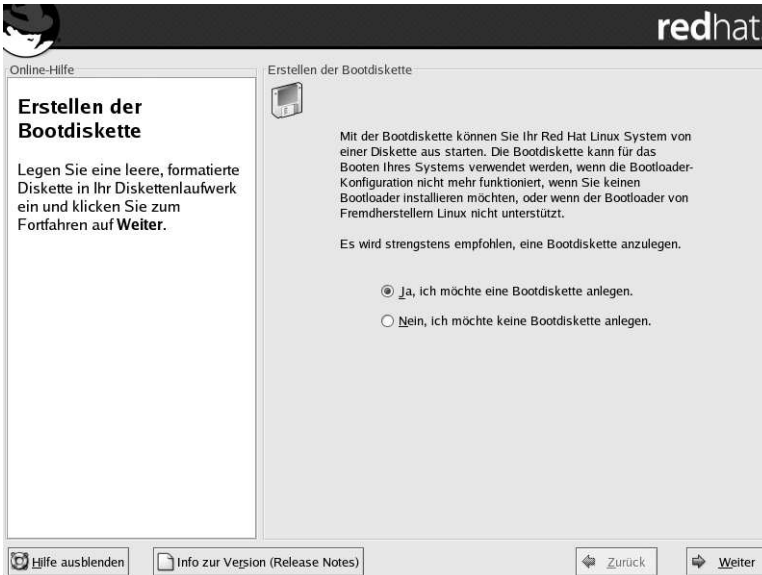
redhat

Online-Hilfe

Erstellen der Bootdiskette

Legen Sie eine leere, formatierte Diskette in Ihr Diskettenlaufwerk ein und klicken Sie zum Fortfahren auf **Weiter**.

Erstellen der Bootdiskette

Mit der Bootdiskette können Sie Ihr Red Hat Linux System von einer Diskette aus starten. Die Bootdiskette kann für das Booten Ihres Systems verwendet werden, wenn die Bootloader-Konfiguration nicht mehr funktioniert, wenn Sie keinen Bootloader installieren möchten, oder wenn der Bootloader von Fremdherstellern Linux nicht unterstützt.

Es wird strengstens empfohlen, eine Bootdiskette anzulegen.

Ja, ich möchte eine Bootdiskette anlegen.

Nein, ich möchte keine Bootdiskette anlegen.

Hilfe ausblenden

Info zur Version (Release Notes)

Zurück

Weiter